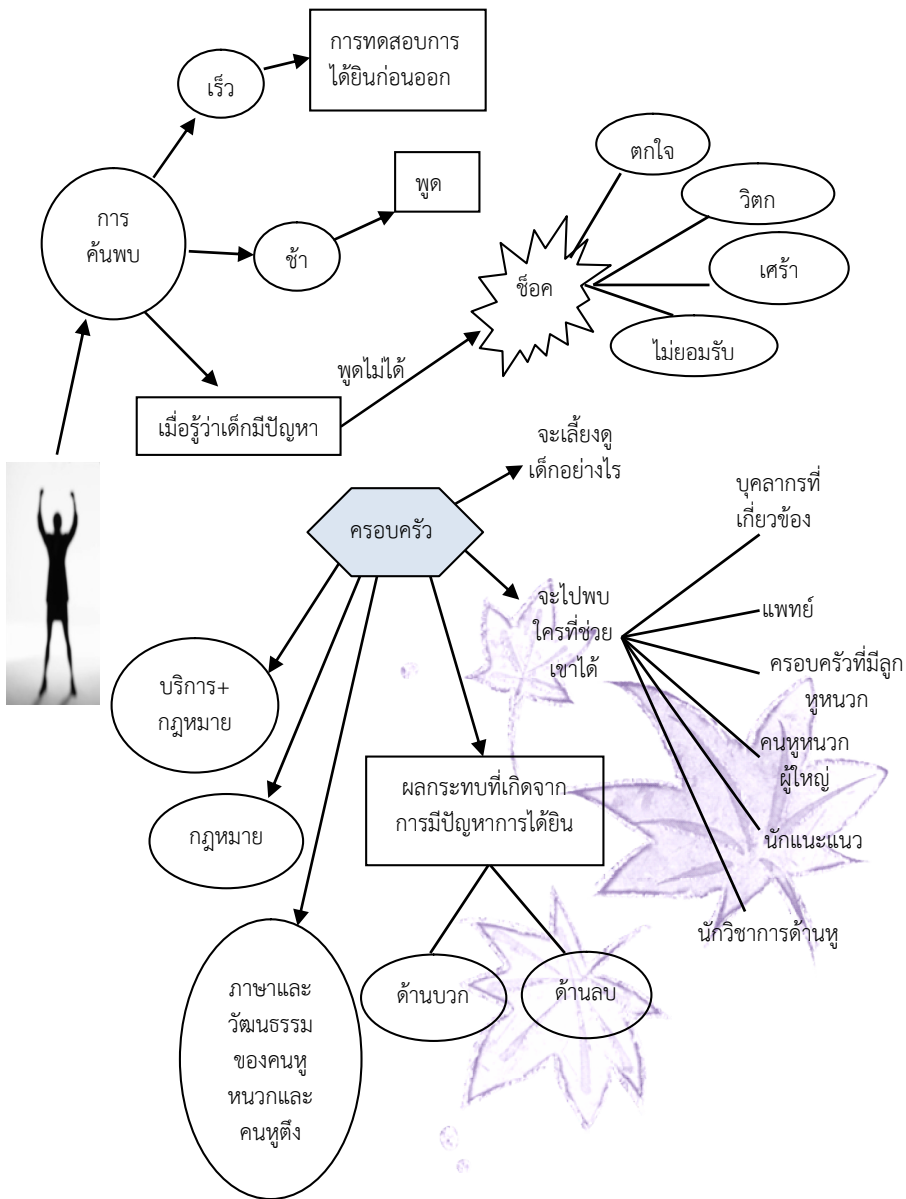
การทดสอบการได้ยินก่อนออก

เร็ว

การค้นพบ

พูด

ช้า

ตกใจ

วิตก

ช็อค

เศร้า

ไม่ยอมรับ

พูดไม่ได้

เมื่อรู้ว่าเด็กมีปัญหา

จะเลี้ยงดูเด็กอย่างไร

บุคลากรที่เกี่ยวข้อง

ครอบครัว

จะไปพบใครที่ช่วยเขาได้

แพทย์

ครอบครัวที่มีลูกหูหนวก

บริการ+กฎหมาย

คนหูหนวกผู้ใหญ่

ผลกระทบที่เกิดจากการมีปัญหาการได้ยิน

กฎหมาย

นักแนะแนว

นักวิชาการด้านหู

ภาษาและวัฒนธรรมของคนหูหนวกและคนหูตึง

ด้านบวก

ด้านลบ